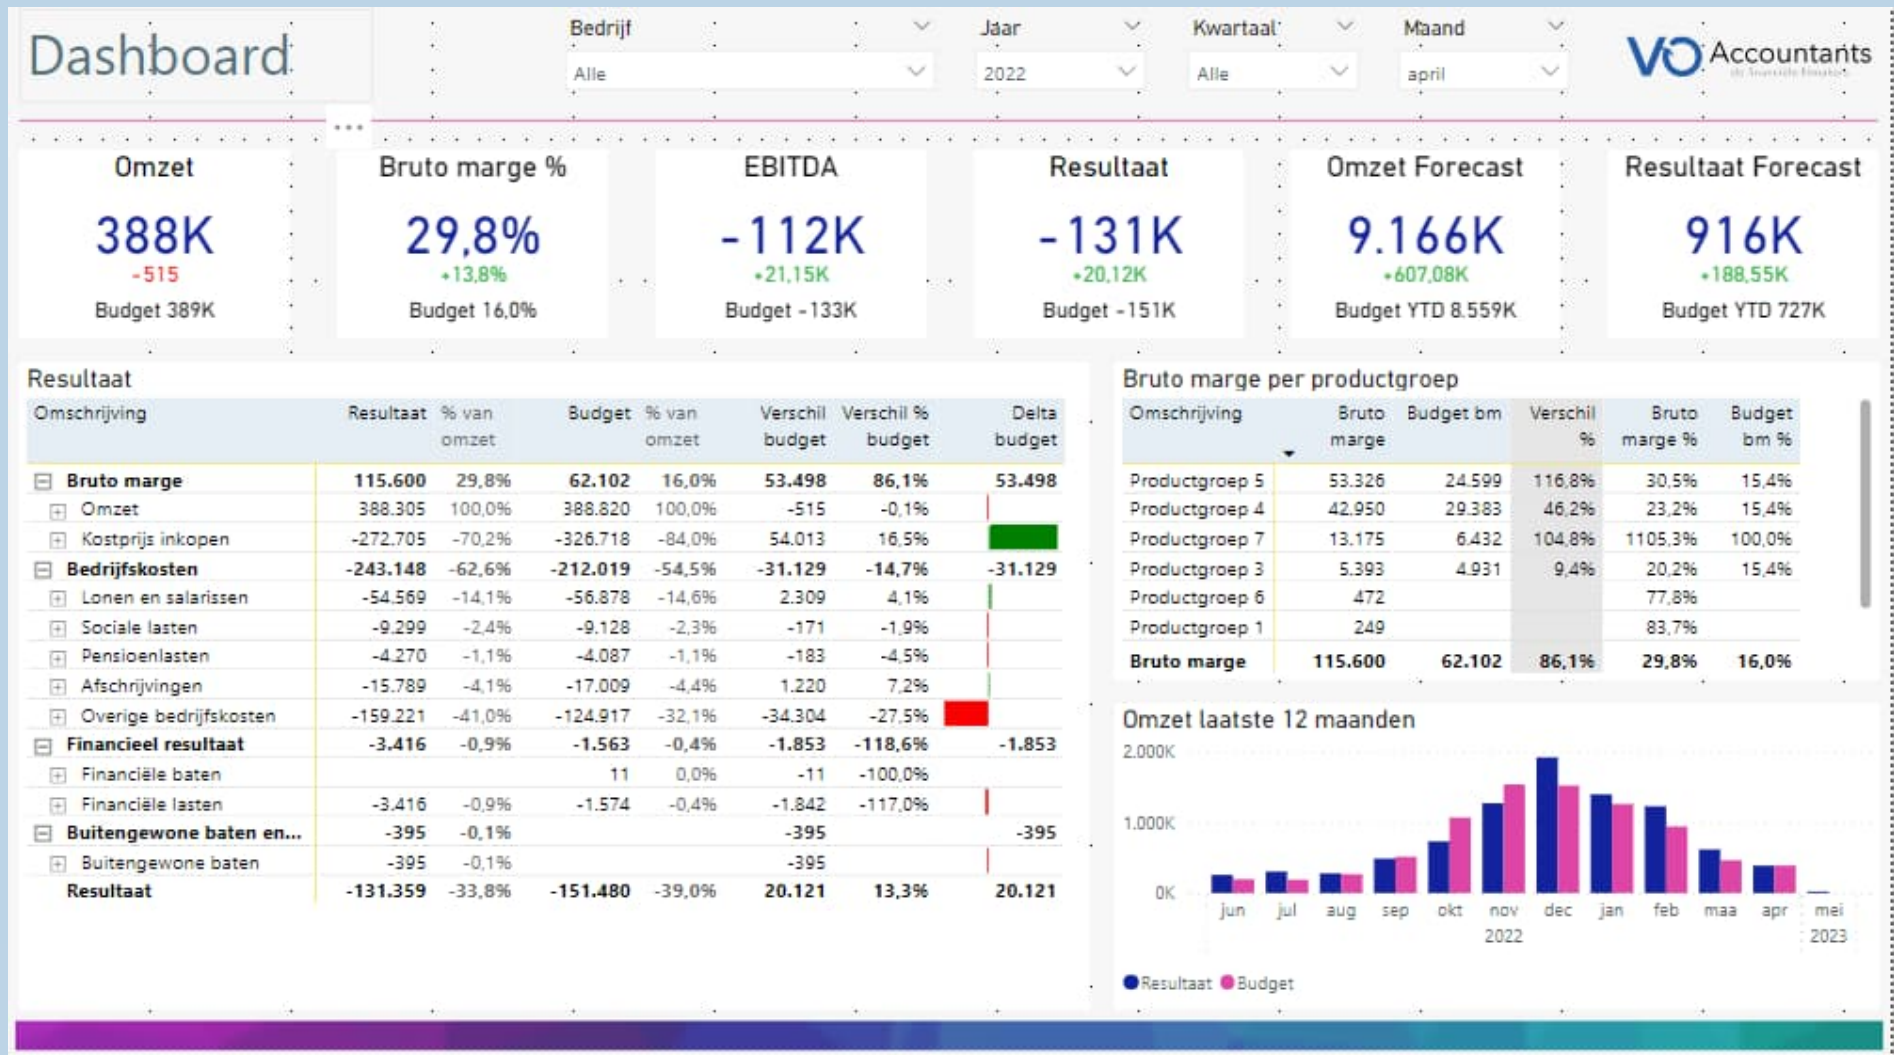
Dashboard

Bedrijf
Alle

Jaar
2022

Kwartaal
Alle

Maand
april

VO Accountants
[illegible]

...

Omzet
388K
-515
Budget 389K

Bruto marge %
29,8%
+13,8%
Budget 16,0%

EBITDA
-112K
+21,15K
Budget -133K

Resultaat
-131K
+20,12K
Budget -151K

Omzet Forecast
9.166K
+607,08K
Budget YTD 8.559K

Resultaat Forecast
916K
+188,55K
Budget YTD 727K

Resultaat

| Omschrijving | Resultaat | % van omzet | Budget | % van omzet | Verschil budget | Verschil % budget | Delta budget |
|---|---|---|---|---|---|---|---|
| ⊟ Bruto marge | 115.600 | 29,8% | 62.102 | 16,0% | 53.498 | 86,1% | 53.498 |
| ⊞ Omzet | 388.305 | 100,0% | 388.820 | 100,0% | -515 | -0,1% | |
| ⊞ Kostprijs inkopen | -272.705 | -70,2% | -326.718 | -84,0% | 54.013 | 16,5% | |
| ⊟ Bedrijfskosten | -243.148 | -62,6% | -212.019 | -54,5% | -31.129 | -14,7% | -31.129 |
| ⊞ Lonen en salarissen | -54.569 | -14,1% | -56.878 | -14,6% | 2.309 | 4,1% | |
| ⊞ Sociale lasten | -9.299 | -2,4% | -9.128 | -2,3% | -171 | -1,9% | |
| ⊞ Pensioenlasten | -4.270 | -1,1% | -4.087 | -1,1% | -183 | -4,5% | |
| ⊞ Afschrijvingen | -15.789 | -4,1% | -17.009 | -4,4% | 1.220 | 7,2% | |
| ⊞ Overige bedrijfskosten | -159.221 | -41,0% | -124.917 | -32,1% | -34.304 | -27,5% | |
| ⊟ Financieel resultaat | -3.416 | -0,9% | -1.563 | -0,4% | -1.853 | -118,6% | -1.853 |
| ⊞ Financiële baten | | | 11 | 0,0% | -11 | -100,0% | |
| ⊞ Financiële lasten | -3.416 | -0,9% | -1.574 | -0,4% | -1.842 | -117,0% | |
| ⊟ Buitengewone baten en... | -395 | -0,1% | | | -395 | | -395 |
| ⊞ Buitengewone baten | -395 | -0,1% | | | -395 | | |
| Resultaat | -131.359 | -33,8% | -151.480 | -39,0% | 20.121 | 13,3% | 20.121 |

Bruto marge per productgroep

| Omschrijving | Bruto marge | Budget bm | Verschil % | Bruto marge % | Budget bm % |
|---|---|---|---|---|---|
| Productgroep 5 | 53.326 | 24.599 | 116,8% | 30,5% | 15,4% |
| Productgroep 4 | 42.950 | 29.383 | 46,2% | 23,2% | 15,4% |
| Productgroep 7 | 13.175 | 6.432 | 104,8% | 1105,3% | 100,0% |
| Productgroep 3 | 5.393 | 4.931 | 9,4% | 20,2% | 15,4% |
| Productgroep 6 | 472 | | | 77,8% | |
| Productgroep 1 | 249 | | | 83,7% | |
| Bruto marge | 115.600 | 62.102 | 86,1% | 29,8% | 16,0% |

Omzet laatste 12 maanden
2.000K
1.000K
0K
jun jul aug sep okt nov dec jan feb maa apr mei
2022 2023
Resultaat Budget